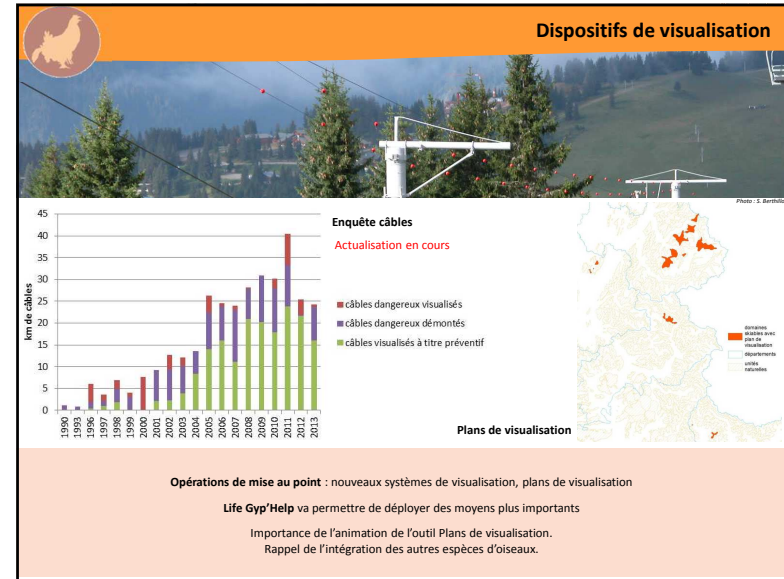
Dispositifs de visualisation

Photo : S. Berthillot

| | |
|---|---|
| 45 | |
| 40 | |
| 35 | |
| 30 | |
| 25 | |
| 20 | |
| 15 | |
| 10 | |
| 5 | |
| 0 | |

km de câbles

1990 1993 1996 1997 1998 1999 2000 2001 2002 2003 2004 2005 2006 2007 2008 2009 2010 2011 2012 2013

Enquête câbles

Actualisation en cours

câbles dangereux visualisés
câbles dangereux démontés
câbles visualisés à titre préventif

domaines skiables avec plan de visualisation
départements
unités naturelles

Plans de visualisation

Opérations de mise au point : nouveaux systèmes de visualisation, plans de visualisation

Life Gyp'Help va permettre de déployer des moyens plus importants

Importance de l'animation de l'outil Plans de visualisation.
Rappel de l'intégration des autres espèces d'oiseaux.